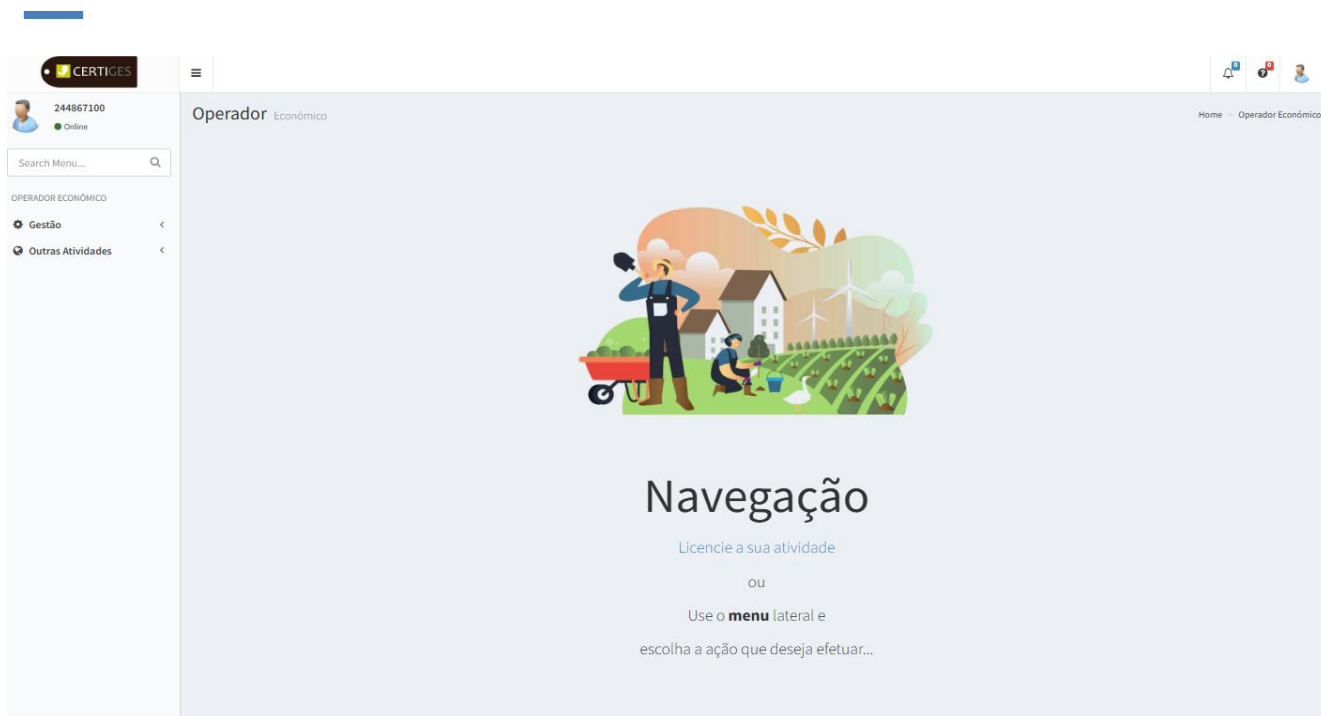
CERTIGES

244867100
Online

Search Menu...

OPERADOR ECONÓMICO
Gestão
Outras Atividades

Operador Económico

Home > Operador Económico

0 0

Navegação

Licencie a sua atividade

ou

Use o **menu** lateral e

escolha a ação que deseja efetuar...